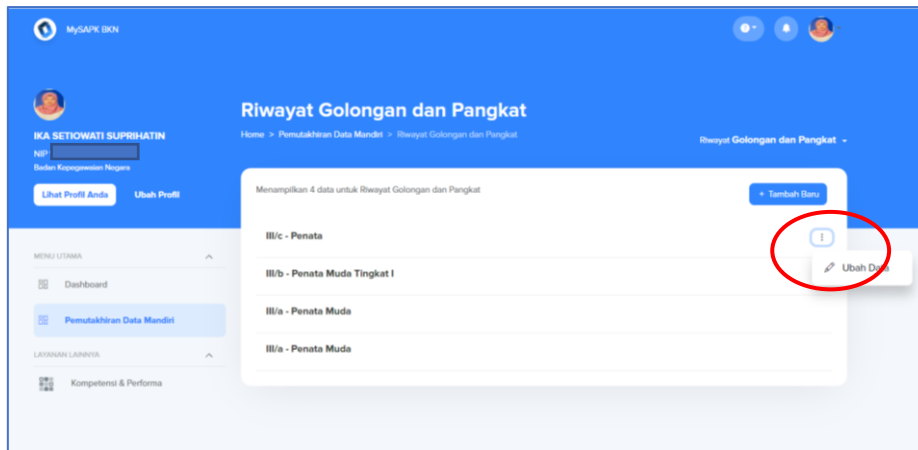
MySAPK BKN

IKA SETIOWATI SUPRIHATIN
NIP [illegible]
Badan Kepegawaian Negara

Lihat Profil Anda
Ubah Profil

MENU UTAMA
Dashboard
Pemutakhiran Data Mandiri

LAYANAN LAINNYA
Kompetensi & Performa

Riwayat Golongan dan Pangkat
Home > Pemutakhiran Data Mandiri > Riwayat Golongan dan Pangkat

Riwayat Golongan dan Pangkat

Menampilkan 4 data untuk Riwayat Golongan dan Pangkat
+ Tambah Baru

III/c - Penata
Ubah Data
III/b - Penata Muda Tingkat I
III/a - Penata Muda
III/a - Penata Muda